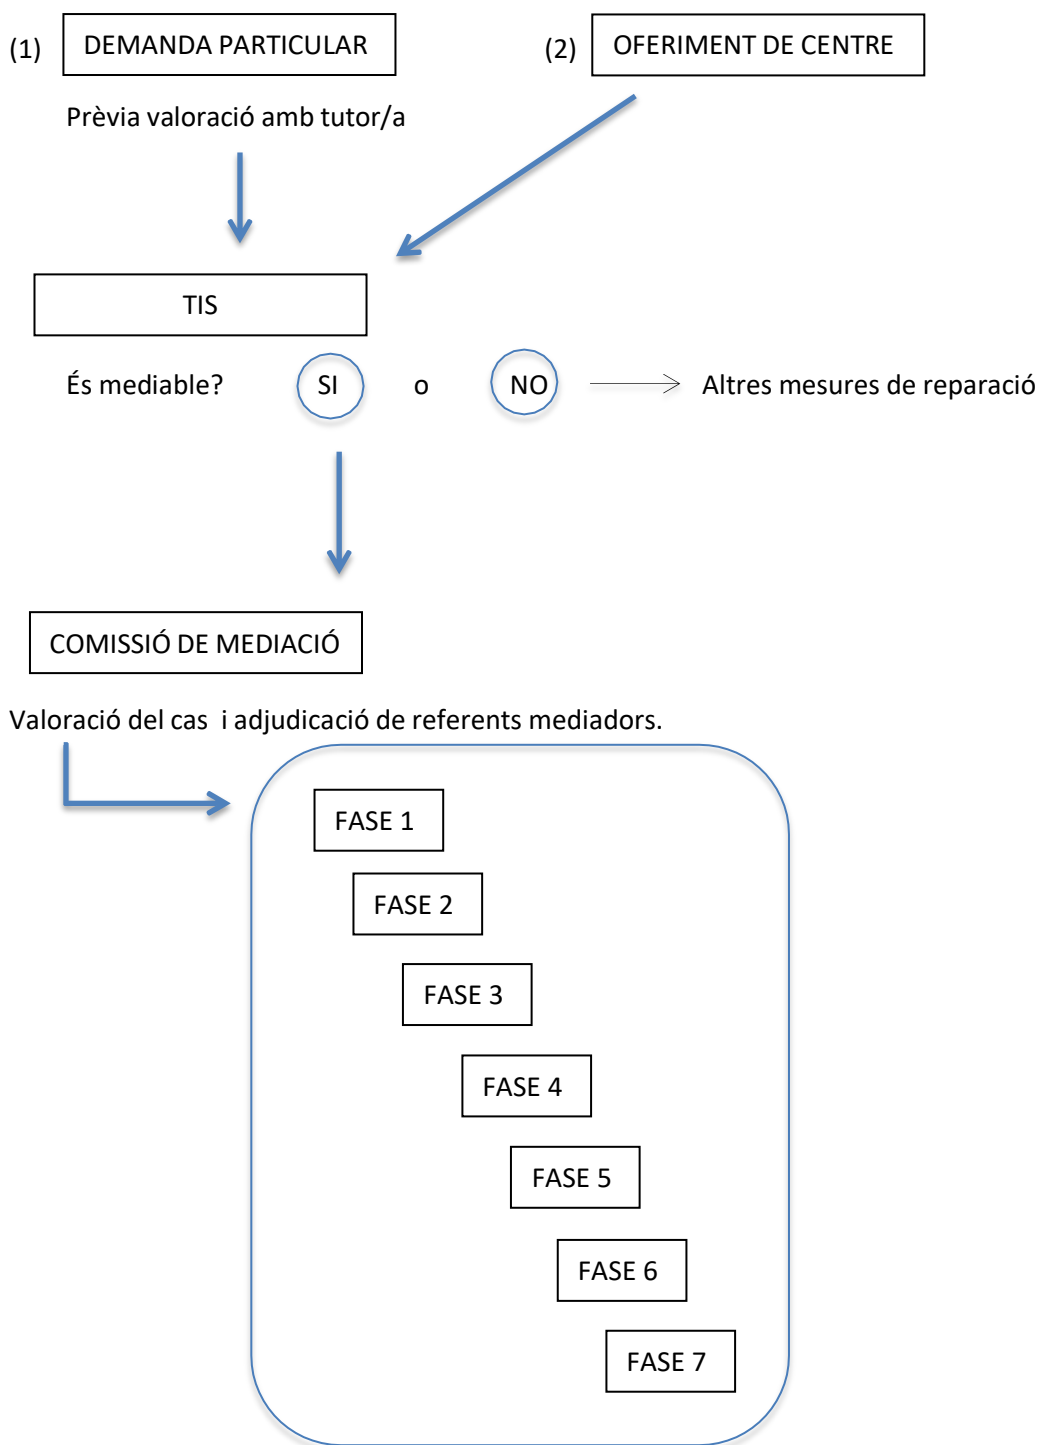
(1) DEMANDA PARTICULAR

(2) OFERIMENT DE CENTRE

Prèvia valoració amb tutor/a

TIS

És mediable? SI o NO Altres mesures de reparació

COMISSIÓ DE MEDIACIÓ

Valoració del cas i adjudicació de referents mediadors.

FASE 1

FASE 2

FASE 3

FASE 4

FASE 5

FASE 6

FASE 7